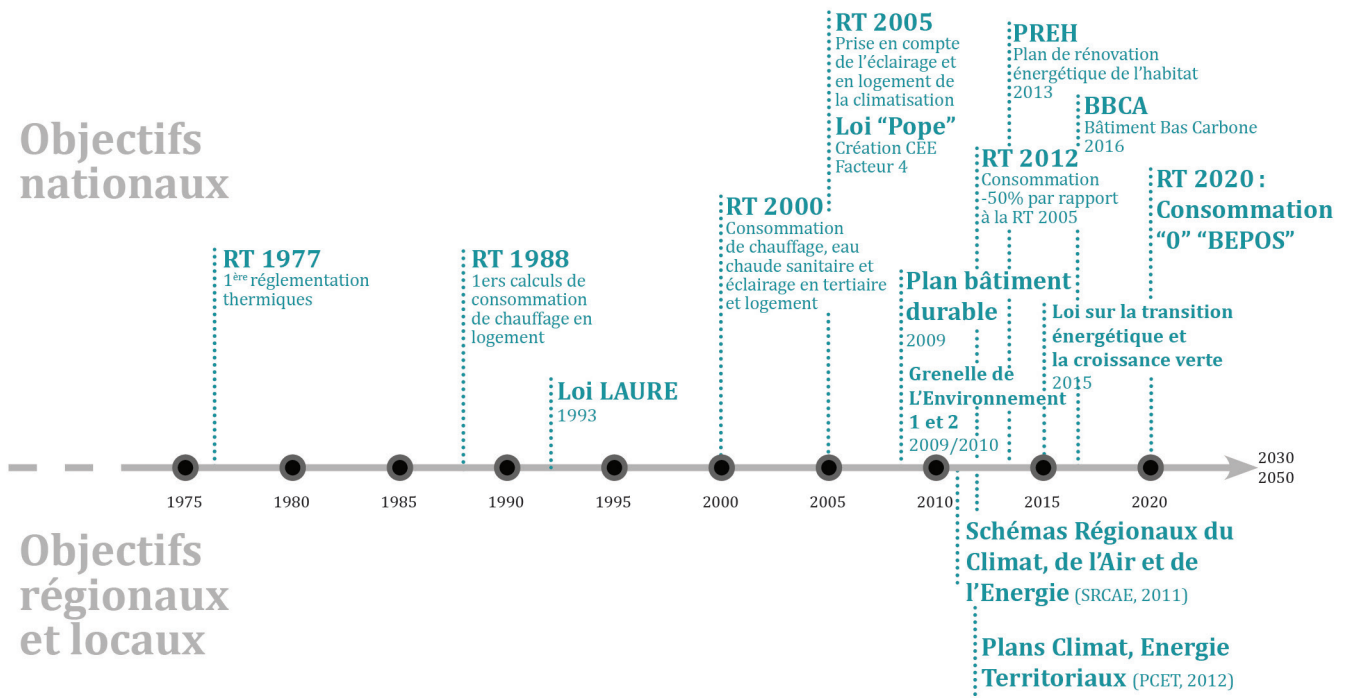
Objectifs nationaux

RT 1977
1$^{ère}$ réglementation thermiques

RT 1988
1ers calculs de consommation de chauffage en logement

Loi LAURE
1993

RT 2000
Consommation de chauffage, eau chaude sanitaire et éclairage en tertiaire et logement

RT 2005
Prise en compte de l'éclairage et en logement de la climatisation

Loi "Pope"
Création CEE
Facteur 4

Plan bâtiment durable
2009

Grenelle de L'Environnement 1 et 2
2009/2010

RT 2012
Consommation -50% par rapport à la RT 2005

PREH
Plan de rénovation énergétique de l'habitat
2013

BBCA
Bâtiment Bas Carbone
2016

Loi sur la transition énergétique et la croissance verte
2015

RT 2020 : Consommation "0" "BEPOS"

1975 1980 1985 1990 1995 2000 2005 2010 2015 2020 2030 2050

Objectifs régionaux et locaux

Schémas Régionaux du Climat, de l'Air et de l'Energie (SRCAE, 2011)

Plans Climat, Energie Territoriaux (PCET, 2012)